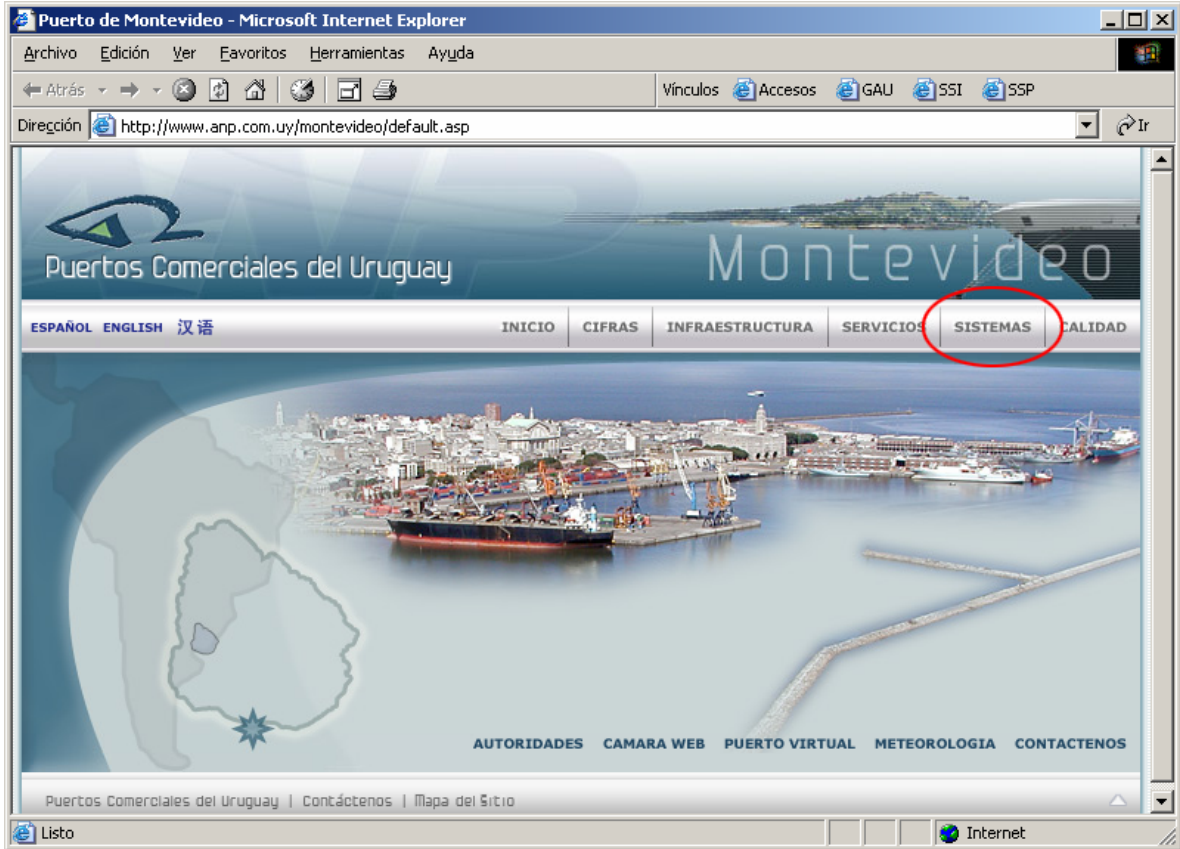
Puerto de Montevideo - Microsoft Internet Explorer

Archivo Edición Ver Favoritos Herramientas Ayuda

Atrás

Vínculos Accesos GAU SSI SSP

Dirección http://www.anp.com.uy/montevideo/default.asp

Ir

Puertos Comerciales del Uruguay

Montevideo

ESPAÑOL ENGLISH 汉语

INICIO CIFRAS INFRAESTRUCTURA SERVICIOS SISTEMAS CALIDAD

AUTORIDADES CAMARA WEB PUERTO VIRTUAL METEOROLOGIA CONTACTENOS

Puertos Comerciales del Uruguay | Contáctenos | Mapa del Sitio

Listo

Internet